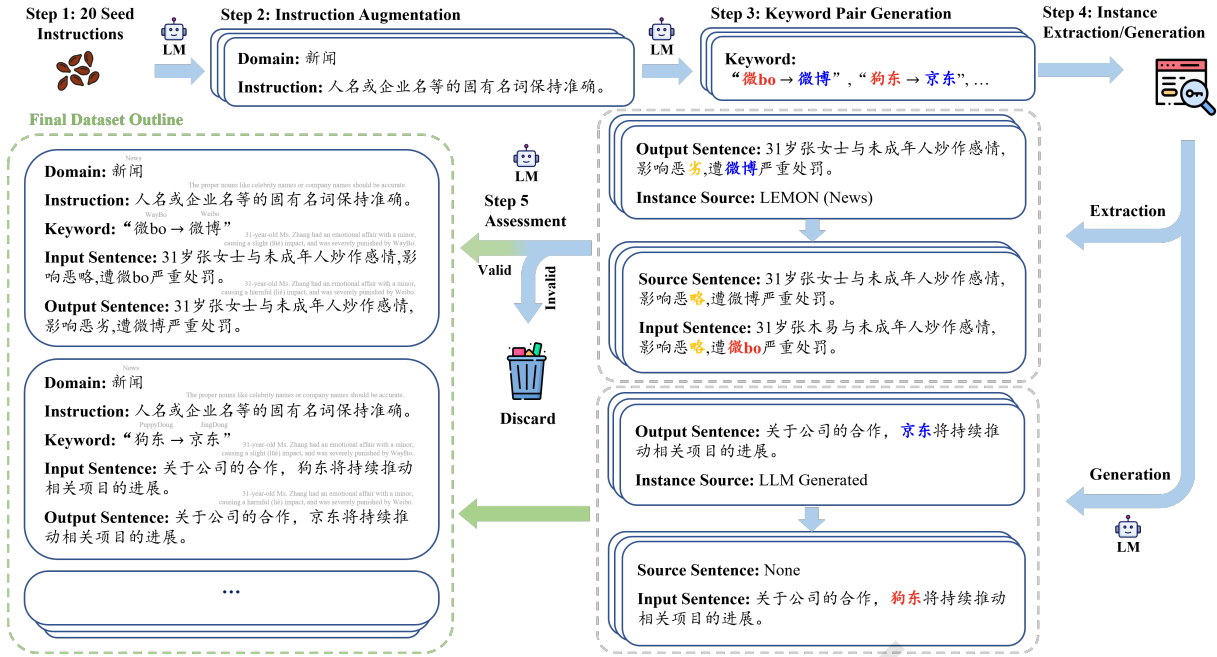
Step 1: 20 Seed Instructions

LM

Step 2: Instruction Augmentation

Domain: 新闻

Instruction: 人名或企业名等的固有名词保持准确。

LM

Step 3: Keyword Pair Generation

Keyword: "微bo → 微博", "狗东 → 京东", …

Step 4: Instance Extraction/Generation

Final Dataset Outline

Domain: 新闻

Instruction: 人名或企业名等的固有名词保持准确。

Keyword: "微bo → 微博"

Input Sentence: 31岁张女士与未成年人炒作感情,影响恶略,遭微bo严重处罚。

Output Sentence: 31岁张女士与未成年人炒作感情,影响恶劣,遭微博严重处罚。

Domain: 新闻

Instruction: 人名或企业名等的固有名词保持准确。

Keyword: "狗东 → 京东"

Input Sentence: 关于公司的合作，狗东将持续推动相关项目的进展。

Output Sentence: 关于公司的合作，京东将持续推动相关项目的进展。

…

LM

Step 5 Assessment

Valid

Invalid

Discard

Output Sentence: 31岁张女士与未成年人炒作感情,影响恶劣,遭微博严重处罚。

Instance Source: LEMON (News)

Source Sentence: 31岁张女士与未成年人炒作感情,影响恶略,遭微博严重处罚。

Input Sentence: 31岁张木易与未成年人炒作感情,影响恶略,遭微bo严重处罚。

Extraction

Output Sentence: 关于公司的合作，京东将持续推动相关项目的进展。

Instance Source: LLM Generated

Source Sentence: None

Input Sentence: 关于公司的合作，狗东将持续推动相关项目的进展。

Generation

LM